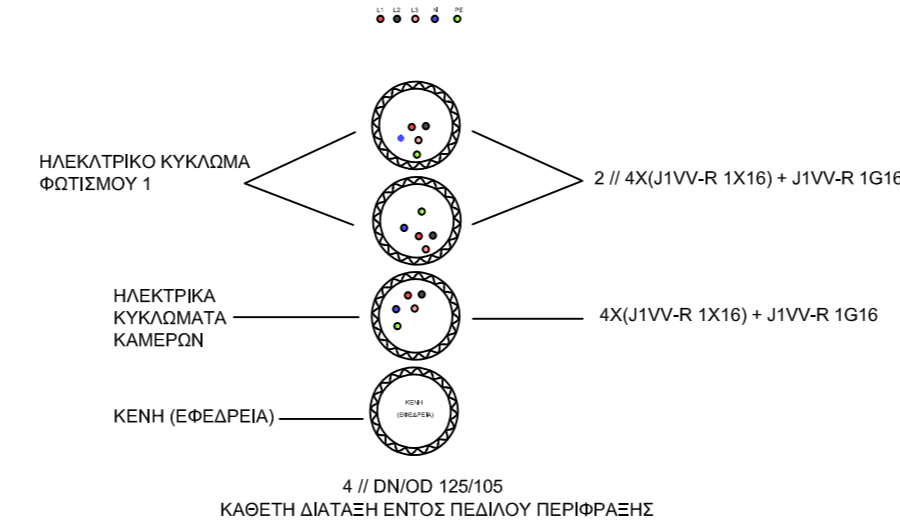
L1 L2 L3 N PE

ΗΛΕΚΛΤΡΙΚΟ ΚΥΚΛΩΜΑ ΦΩΤΙΣΜΟΥ 1

2 // 4X(J1VV-R 1X16) + J1VV-R 1G16

ΗΛΕΚΤΡΙΚΑ ΚΥΚΛΩΜΑΤΑ ΚΑΜΕΡΩΝ

4X(J1VV-R 1X16) + J1VV-R 1G16

ΚΕΝΗ (ΕΦΕΔΡΕΙΑ)

ΚΕΝΗ (ΕΦΕΔΡΕΙΑ)

4 // DN/OD 125/105
ΚΑΘΕΤΗ ΔΙΑΤΑΞΗ ΕΝΤΟΣ ΠΕΔΙΛΟΥ ΠΕΡΙΦΡΑΞΗΣ